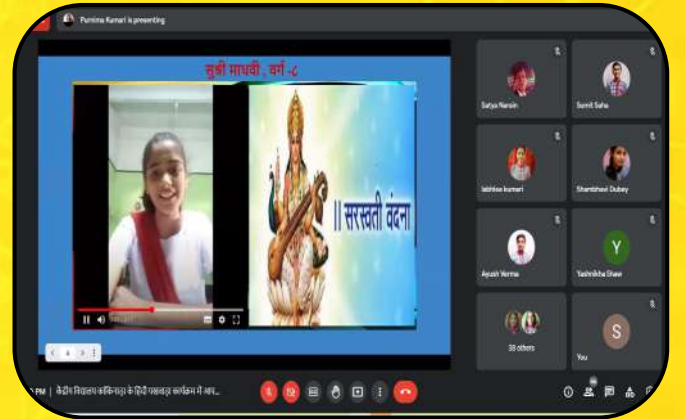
Purnima Kumari is presenting

सुश्री माधवी , वर्ग -८

|| सरस्वती वंदना

Satya Narain
Sumit Saha
lakhisa kumari
Shambhavi Dubey
Ayush Verma
Y
Yashvikha Shaw
38 others
S
You

PM | केंद्रीय विद्यालय कांकिनाड़ा के हिंदी पखवाड़ा कार्यक्रम में आप...